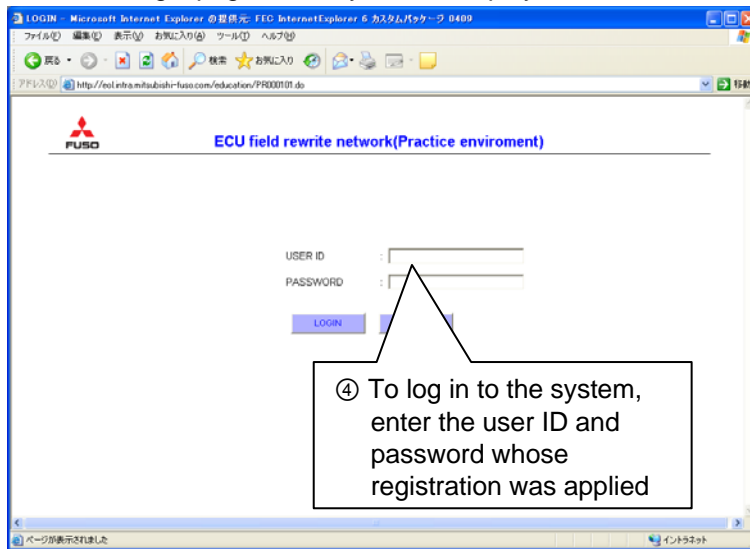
LOGIN - Microsoft Internet Explorer の提供元: FEC InternetExplorer 6 カスタムパッケージ 0409

ファイル(F) 編集(E) 表示(V) お気に入り(A) ツール(T) ヘルプ(H)

戻る 検索 お気に入り

アドレス(D) http://eol.intra.mitsubishi-fuso.com/education/PR000101.do 移動

FUSO

ECU field rewrite network(Practice enviroment)

USER ID :

PASSWORD :

LOGIN

④ To log in to the system, enter the user ID and password whose registration was applied

ページが表示されました

イントラネット